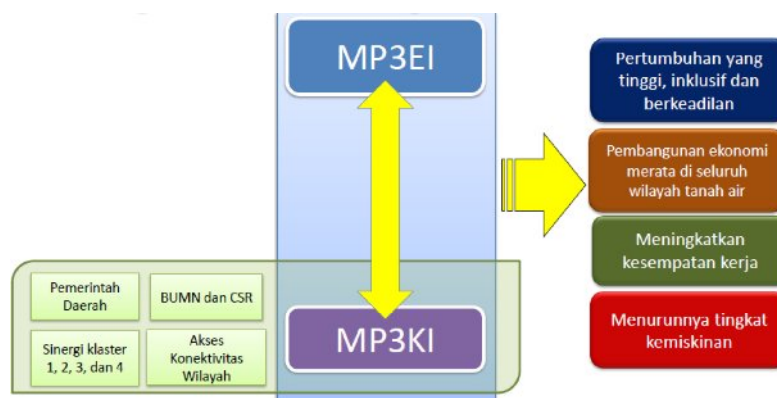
MP3EI

MP3KI

Pemerintah Daerah

BUMN dan CSR

Sinergi klaster 1, 2, 3, dan 4

Akses Konektivitas Wilayah

Pertumbuhan yang tinggi, inklusif dan berkeadilan

Pembangunan ekonomi merata di seluruh wilayah tanah air

Meningkatkan kesempatan kerja

Menurunnya tingkat kemiskinan